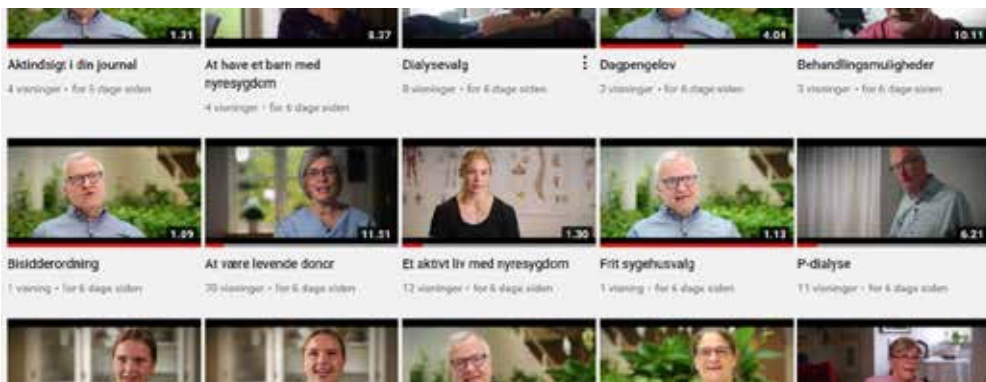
1.31

Aktindsigt i din journal

4 visninger • for 5 dage siden

8.27

At have et barn med nyresygdom

4 visninger • for 6 dage siden

Dialysevalg

8 visninger • for 6 dage siden

4.04

Dagpengelov

2 visninger • for 6 dage siden

10.11

Behandlingsmuligheder

3 visninger • for 6 dage siden

1.09

Bisidderordning

1 visning • for 6 dage siden

11.51

At være levende donor

20 visninger • for 6 dage siden

1.30

Et aktivt liv med nyresygdom

12 visninger • for 6 dage siden

1.13

Frit sygehusvalg

1 visning • for 6 dage siden

6.21

P-dialyse

11 visninger • for 6 dage siden